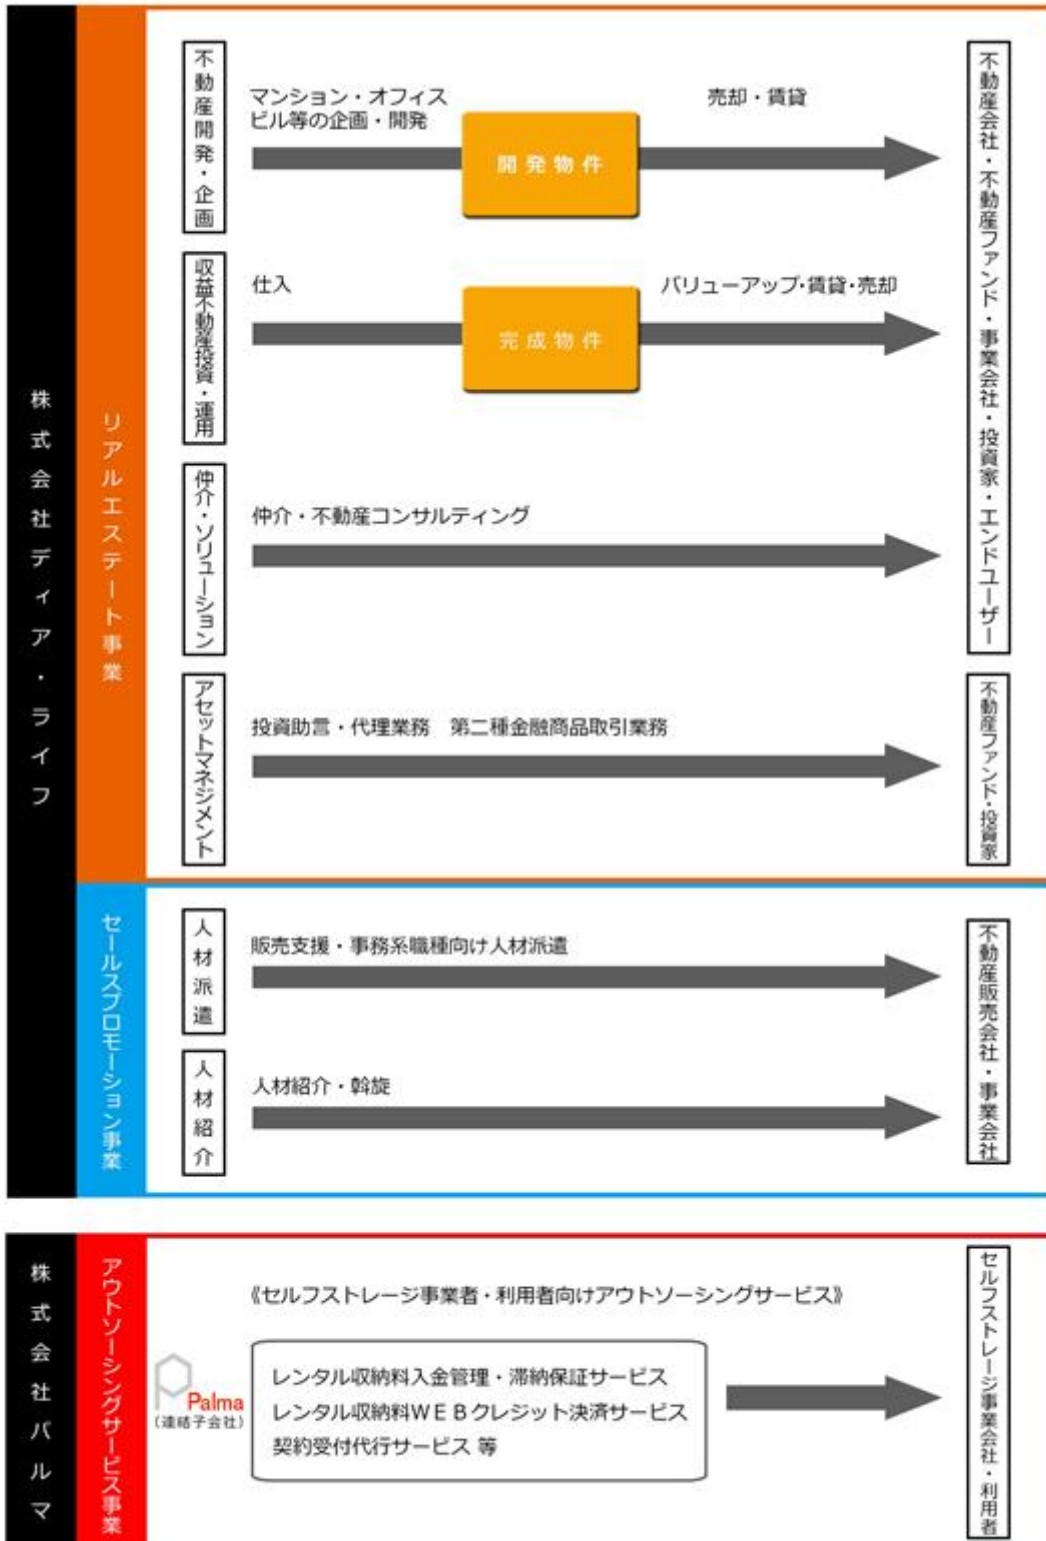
株式会社ディア・ライフ

リアルエステート事業

不動産開発・企画

マンション・オフィスビル等の企画・開発

開発物件

売却・賃貸

収益不動産投資・運用

仕入

完成物件

バリューアップ・賃貸・売却

仲介・ソリューション

仲介・不動産コンサルティング

不動産会社・不動産ファンド・事業会社・投資家・エンドユーザー

アセットマネジメント

投資助言・代理業務　第二種金融商品取引業務

不動産ファンド・投資家

セールスプロモーション事業

人材派遣

販売支援・事務系職種向け人材派遣

人材紹介

人材紹介・斡旋

不動産販売会社・事業会社

株式会社パルマ

アウトソーシングサービス事業

Palma
（連結子会社）

《セルフストレージ事業者・利用者向けアウトソーシングサービス》

レンタル収納料入金管理・滞納保証サービス
レンタル収納料WEBクレジット決済サービス
契約受付代行サービス 等

セルフストレージ事業会社・利用者